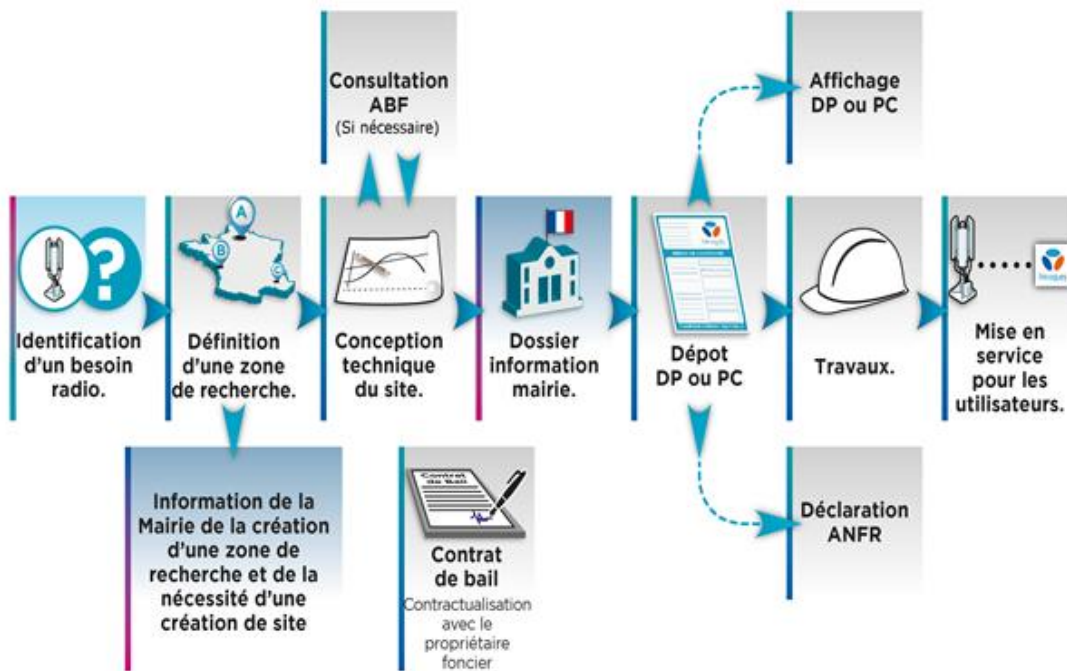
Consultation ABF
(Si nécessaire)

Affichage DP ou PC

Identification d'un besoin radio.

A
B
C

Définition d'une zone de recherche.

Conception technique du site.

Dossier information mairie.

Dépot DP ou PC

Travaux.

Mise en service pour les utilisateurs.

Information de la Mairie de la création d'une zone de recherche et de la nécessité d'une création de site

Contrat de Bail

Contrat de bail
Contractualisation avec le propriétaire foncier

Déclaration ANFR